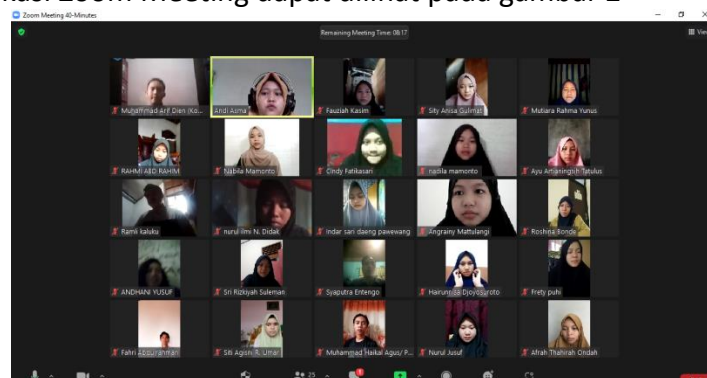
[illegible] Zoom Meeting dapat dilihat pada gambar 2

Zoom Meeting 40-Minutes

Remaining Meeting Time: 08:17

View

Muhammad Arif Dien (Ko...

Andi Asma

Fauziah Kasim

Sity Anisa Gulimat

Mutiara Rahma Yunus

RAHMI ABD RAHIM

Nabila Mamonto

Cindy Fatikasari

nabila mamonto

Ayu Artaningsih Tatulus

Ramli Ilaluku

nurul ilmi N. Didak

Indar sari daeng pawewang

Angrainy Mattulangi

Roshina Bonde

ANDHANI YUSUF

Sri Rizkiyah Suleman

Syaputra Entengo

Hairunnisa Djoyosuroto

Frety puhi

Fahri Abdurrahman

Siti Agisni R. Umar

Muhammad Haikal Agus/ P...

Nurul Jusuf

Afrah Thahirah Ondah

25